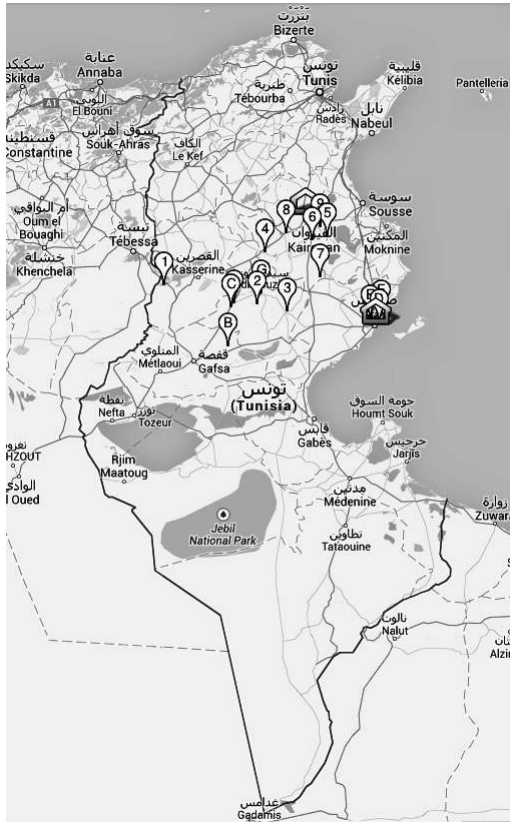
بنزرت
Bizerte
سكيكدة
Skikda
عنابة
Annaba
A1
الطارف
El Bouni
تونس
Tunis
قليبية
Kélibia
Pantelleria
طبربة
Tébourba
رادس
Radès
نابل
Nabeul
قسنطينة
Constantine
سوق أهراس
Souk-Ahras
الكاف
Le Kef
سوسة
Sousse
أم البواقي
Oum el Bouaghi
تبسة
Tébessa
القصرين
Kasserine
القيروان
Kairouan
المكنين
Moknine
خنشلة
Khenchela
سيدي بوزيد
صفاقس
1
2
3
4
5
6
7
8
9
B
C
المتلوي
Metlaoui
قفصة
Gafsa
تونس
(Tunisia)
نفطة
Nefta
توزر
Tozeur
حومة السوق
Houmt Souk
قابس
Gabès
جرجيس
Jarjis
HZOUT
رجيم معتوق
Rjim Maatoug
الوادي
l Oued
مدنين
Médenine
زوارة
Zuwara
Jebil National Park
تطاوين
Tataouine
نالوت
Nalut
Alzi
غدامس
Gadamis